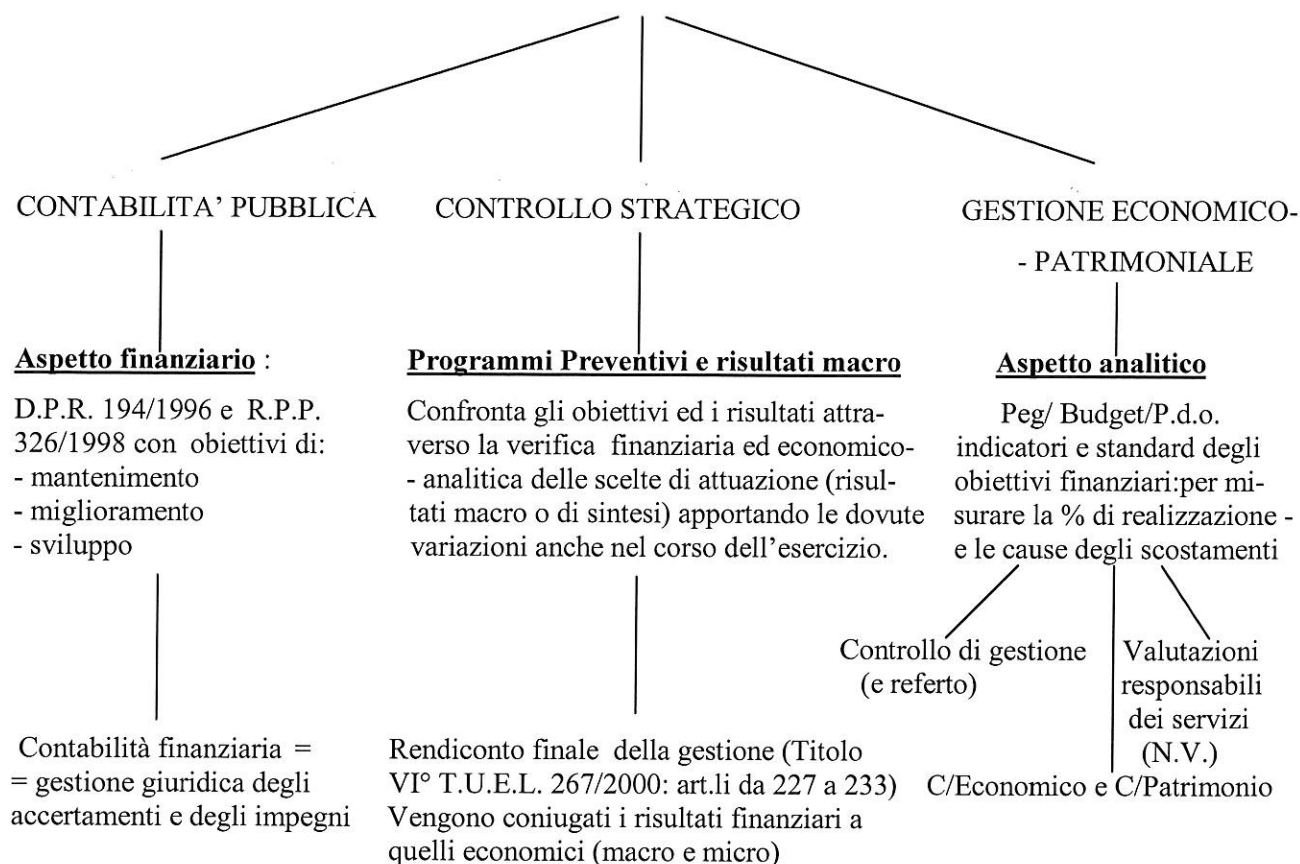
CONTABILITA' PUBBLICA

Aspetto finanziario :

D.P.R. 194/1996 e R.P.P. 326/1998 con obiettivi di:
- mantenimento
- miglioramento
- sviluppo

Contabilità finanziaria =
= gestione giuridica degli accertamenti e degli impegni

CONTROLLO STRATEGICO

Programmi Preventivi e risultati macro

Confronta gli obiettivi ed i risultati attraverso la verifica finanziaria ed economico-
- analitica delle scelte di attuazione (risultati macro o di sintesi) apportando le dovute variazioni anche nel corso dell'esercizio.

Rendiconto finale della gestione (Titolo VI° T.U.E.L. 267/2000: art.li da 227 a 233) Vengono coniugati i risultati finanziari a quelli economici (macro e micro)

GESTIONE ECONOMICO-
- PATRIMONIALE

Aspetto analitico

Peg/ Budget/P.d.o. indicatori e standard degli obiettivi finanziari:per misurare la % di realizzazione - e le cause degli scostamenti

Controllo di gestione (e referto)

Valutazioni responsabili dei servizi (N.V.)

C/Economico e C/Patrimonio